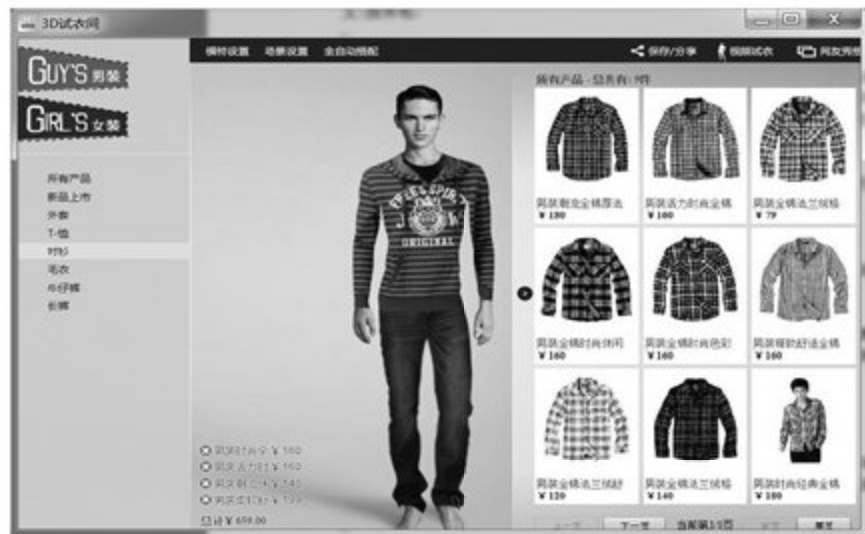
3D试衣间

模特设置 场景设置 全自动搭配

保存/分享 视频试衣 网友秀场

GUY'S 男装

GIRL'S 女装

所有产品
新品上市
外套
T-恤
衬衫
毛衣
牛仔裤
长裤

所有产品 - 总共有: 9件

男装潮流金铸厚法
¥180

男装活力时尚金铸
¥160

男装金铸法兰绒格
¥79

男装金铸时尚休闲
¥160

男装金铸时尚色彩
¥160

男装精致舒适金铸
¥160

男装金铸法兰绒衬
¥120

男装金铸法兰绒格
¥140

男装时尚经典金铸

男装时尚金 ¥160
男装活力时 ¥160
男装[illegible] ¥240
男装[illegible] ¥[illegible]

总计 ¥659.00

上一页 下一页 当前第1/1页 首页 尾页